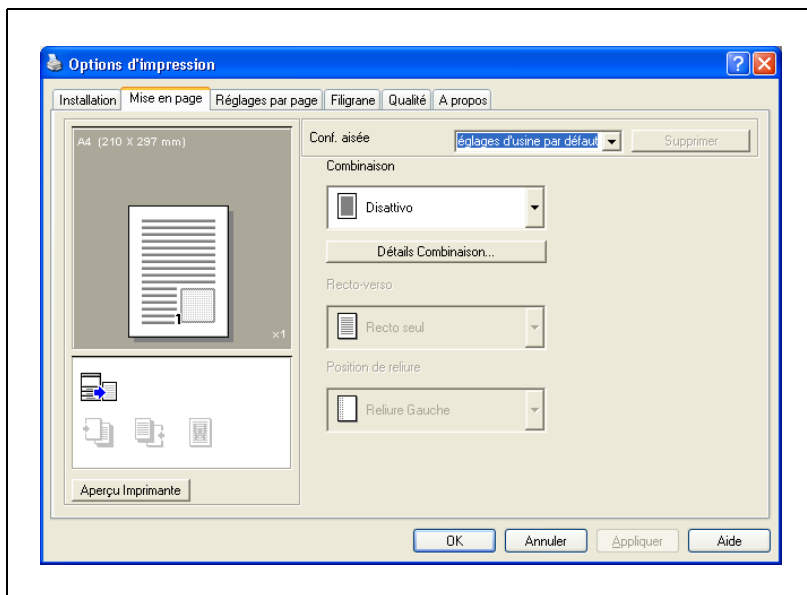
Options d'impression

Installation | Mise en page | Réglages par page | Filigrane | Qualité | A propos

A4 (210 X 297 mm)

1

x1

Aperçu Imprimante

Conf. aisée

églages d'usine par défaut

Supprimer

Combinaison

Disattivo

Détails Combinaison...

Recto-verso

Recto seul

Position de reliure

Reliure Gauche

OK

Annuler

Appliquer

Aide